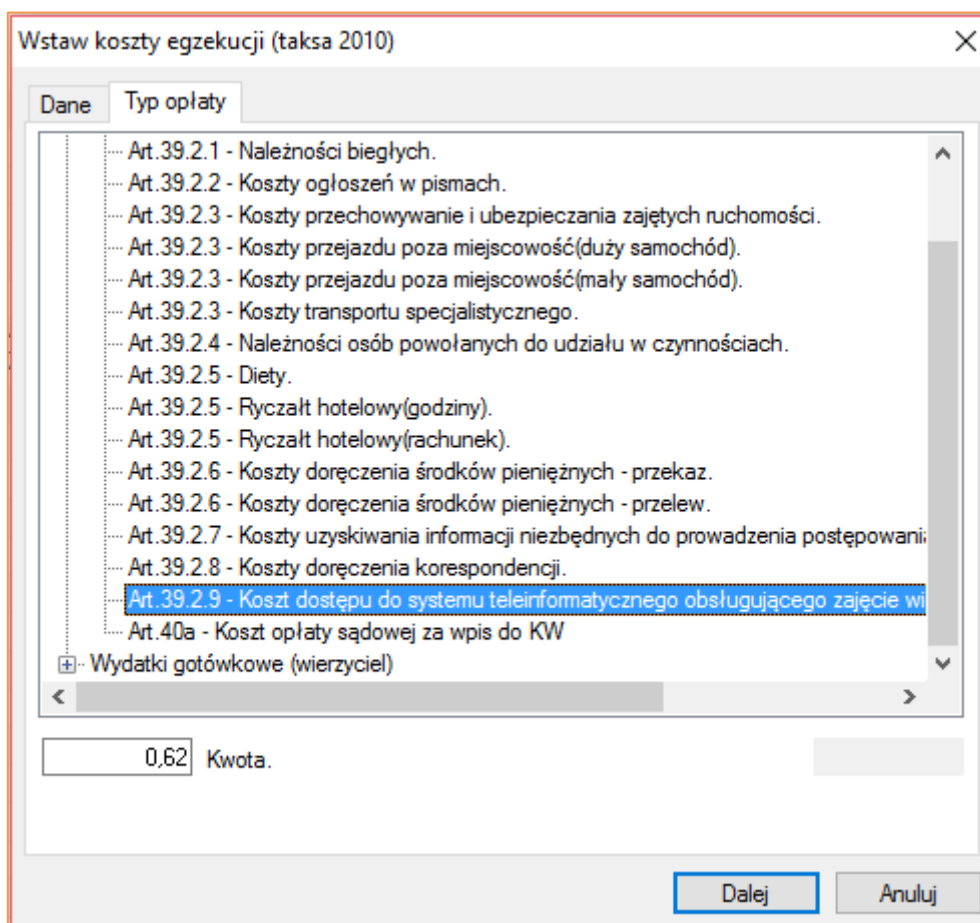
Wstaw koszty egzekucji (taksa 2010)

Dane
Typ opłaty

Art.39.2.1 - Należności biegłych.
Art.39.2.2 - Koszty ogłoszeń w pismach.
Art.39.2.3 - Koszty przechowywanie i ubezpieczania zajętych ruchomości.
Art.39.2.3 - Koszty przejazdu poza miejscowość(duży samochód).
Art.39.2.3 - Koszty przejazdu poza miejscowość(mały samochód).
Art.39.2.3 - Koszty transportu specjalistycznego.
Art.39.2.4 - Należności osób powołanych do udziału w czynnościach.
Art.39.2.5 - Diety.
Art.39.2.5 - Ryczałt hotelowy(godziny).
Art.39.2.5 - Ryczałt hotelowy(rachunek).
Art.39.2.6 - Koszty doręczenia środków pieniężnych - przekaz.
Art.39.2.6 - Koszty doręczenia środków pieniężnych - przelew.
Art.39.2.7 - Koszty uzyskiwania informacji niezbędnych do prowadzenia postępowani
Art.39.2.8 - Koszty doręczenia korespondencji.
Art.39.2.9 - Koszt dostępu do systemu teleinformatycznego obsługującego zajęcie wi
Art.40a - Koszt opłaty sądowej za wpis do KW
Wydatki gotówkowe (wierzyciel)

0,62 Kwota.

Dalej
Anuluj